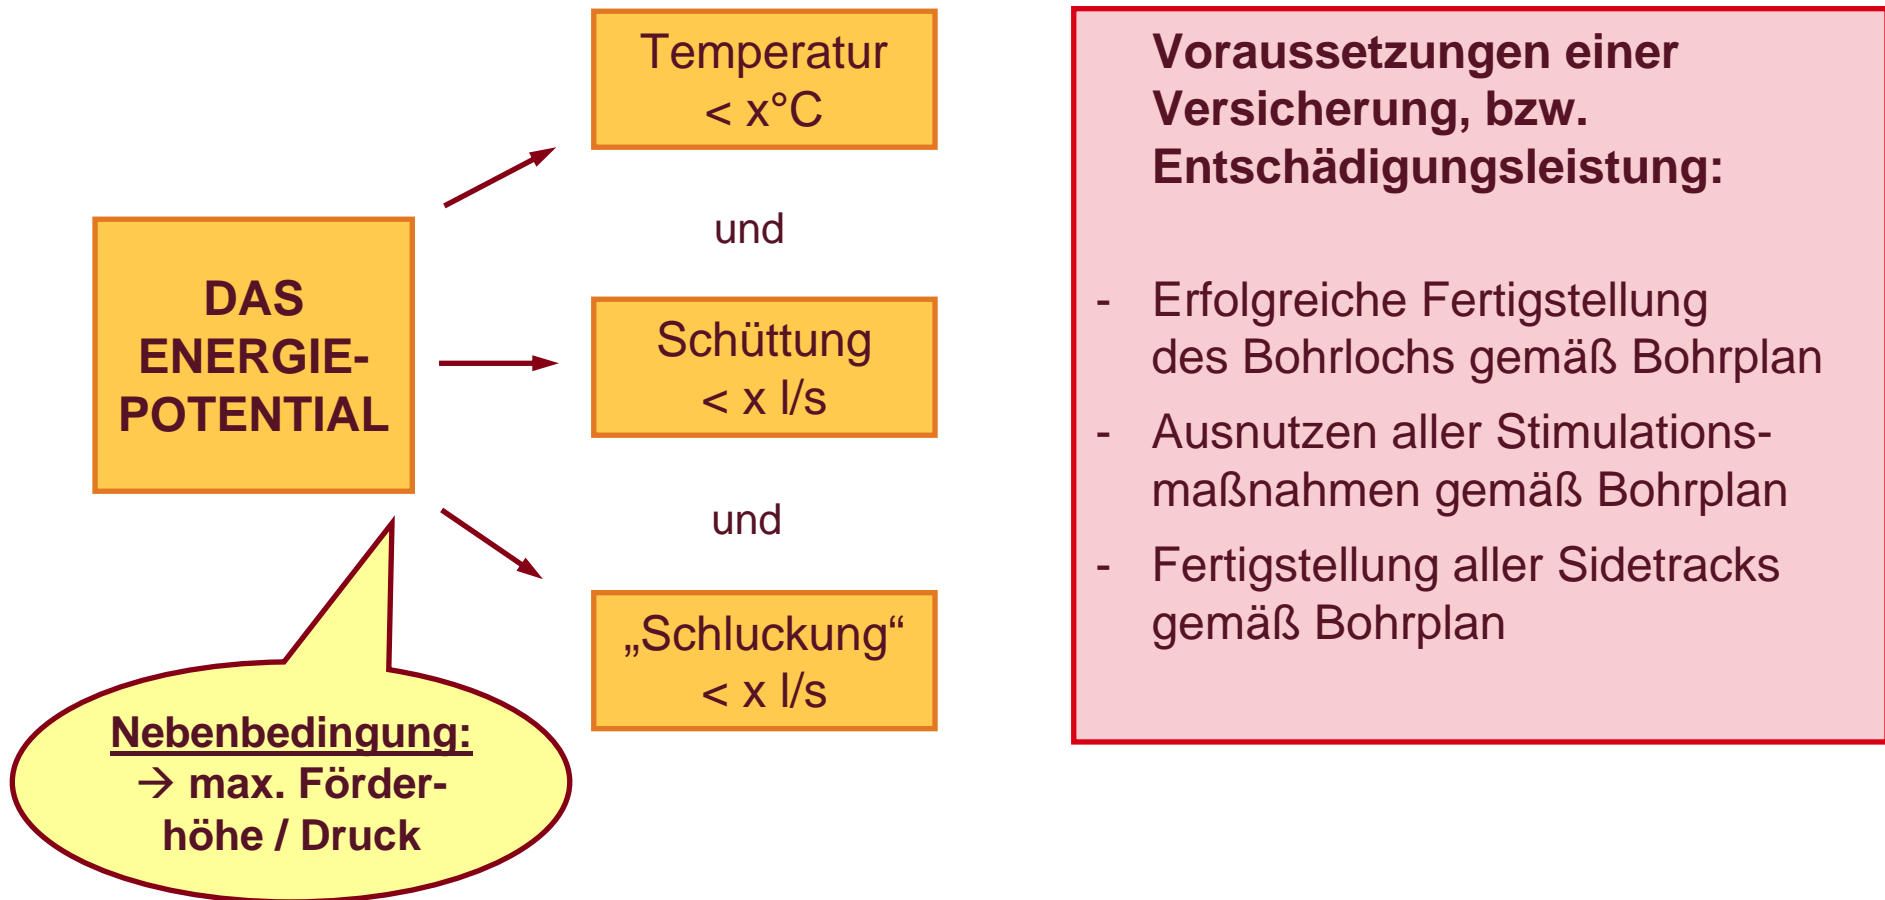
DAS ENERGIE-POTENTIAL

Temperatur
< x°C

und

Schüttung
< x l/s

und

„Schluckung“
< x l/s

Nebenbedingung:
→ max. Förderhöhe / Druck

Voraussetzungen einer Versicherung, bzw. Entschädigungsleistung:

- Erfolgreiche Fertigstellung des Bohrlochs gemäß Bohrplan
- Ausnutzen aller Stimulationsmaßnahmen gemäß Bohrplan
- Fertigstellung aller Sidetracks gemäß Bohrplan